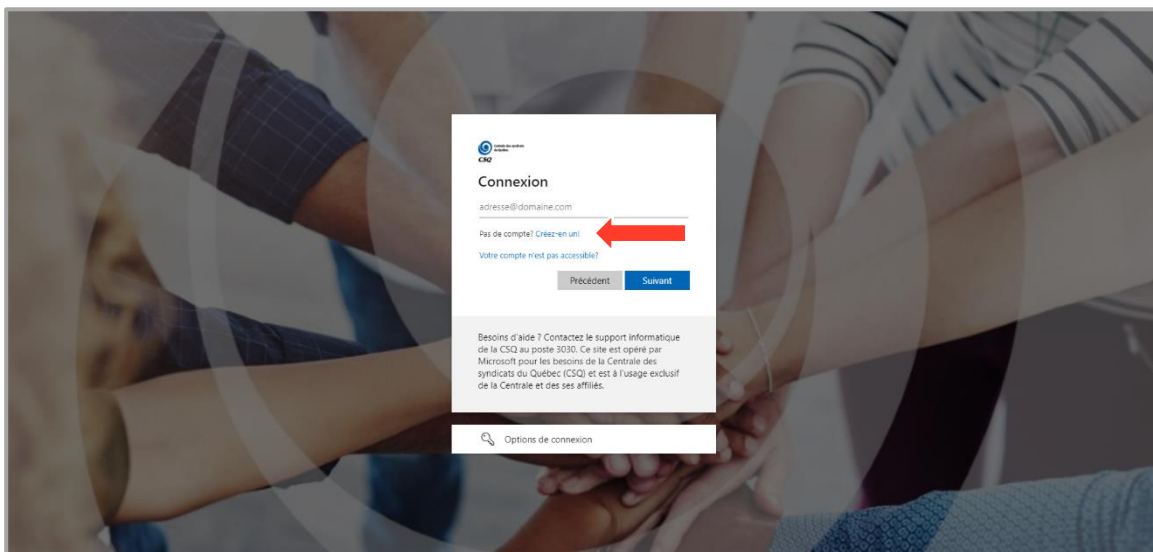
Centrale des syndicats du Québec
CSQ

Connexion

adresse@domaine.com

Pas de compte? Créez-en un!

Votre compte n'est pas accessible?

Précédent Suivant

Besoins d'aide ? Contactez le support informatique de la CSQ au poste 3030. Ce site est opéré par Microsoft pour les besoins de la Centrale des syndicats du Québec (CSQ) et est à l'usage exclusif de la Centrale et des ses affiliés.

Options de connexion